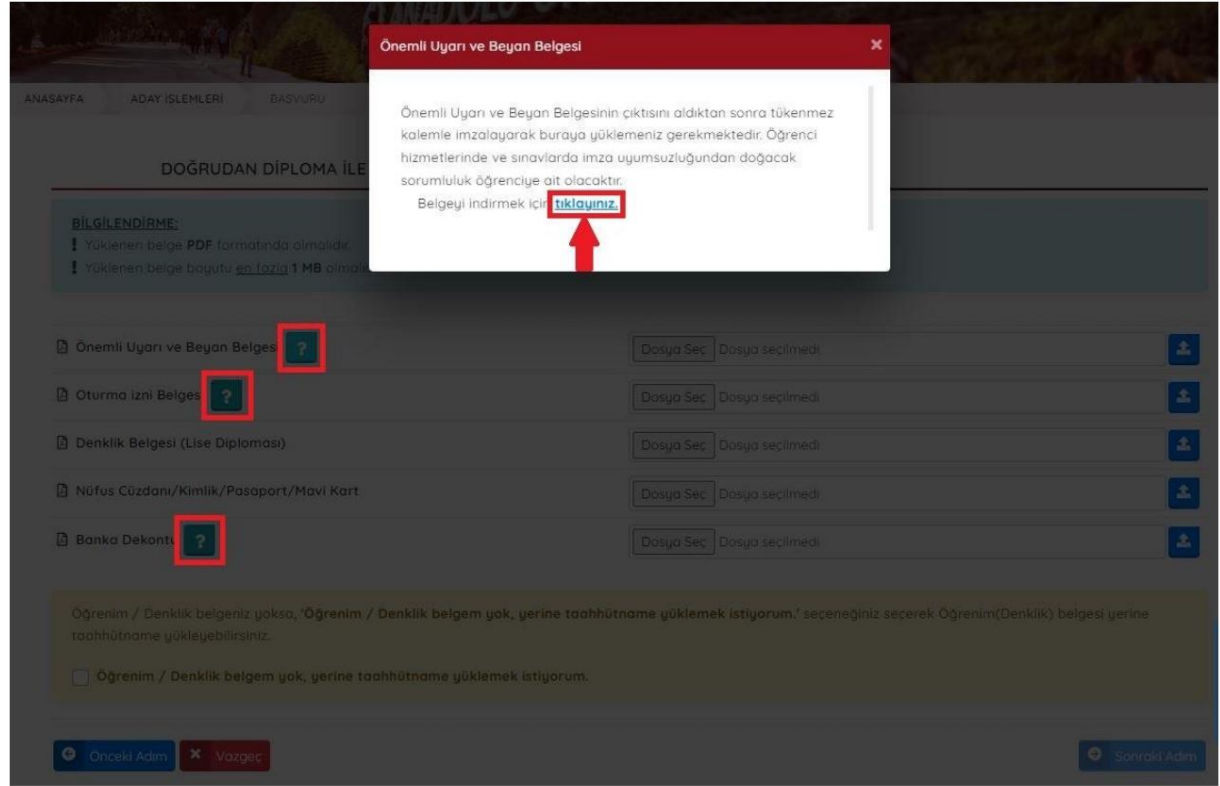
ANADOLU Ü

ANASAYFA ADAY İSLEMLERİ BASVURU

Önemli Uyarı ve Beyan Belgesi ×

Önemli Uyarı ve Beyan Belgesinin çıktısını aldıktan sonra tükenmez kalemle imzalayarak buraya yüklemeniz gerekmektedir. Öğrenci hizmetlerinde ve sınavlarda imza uyumsuzluğundan doğacak sorumluluk öğrenciye ait olacaktır.

Belgeyi indirmek için tıklayınız.

DOĞRUDAN DİPLOMA İLE

BİLGİLENDİRME:
! Yüklenen belge PDF formatında olmalıdır.
! Yüklenen belge boyutu en fazla 1 MB olmal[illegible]

Önemli Uyarı ve Beyan Belgesi ?
Dosya Seç Dosya seçilmedi

Oturma İzni Belges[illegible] ?
Dosya Seç Dosya seçilmedi

Denklik Belgesi (Lise Diploması)
Dosya Seç Dosya seçilmedi

Nüfus Cüzdanı/Kimlik/Pasaport/Mavi Kart
Dosya Seç Dosya seçilmedi

Banka Dekont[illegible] ?
Dosya Seç Dosya seçilmedi

Öğrenim / Denklik belgeniz yoksa, 'Öğrenim / Denklik belgem yok, yerine taahhütname yüklemek istiyorum.' seçeneğiniz seçerek Öğrenim(Denklik) belgesi yerine taahhütname yükleyebilirsiniz.

Öğrenim / Denklik belgem yok, yerine taahhütname yüklemek istiyorum.

Önceki Adım Vazgeç Sonraki Adım